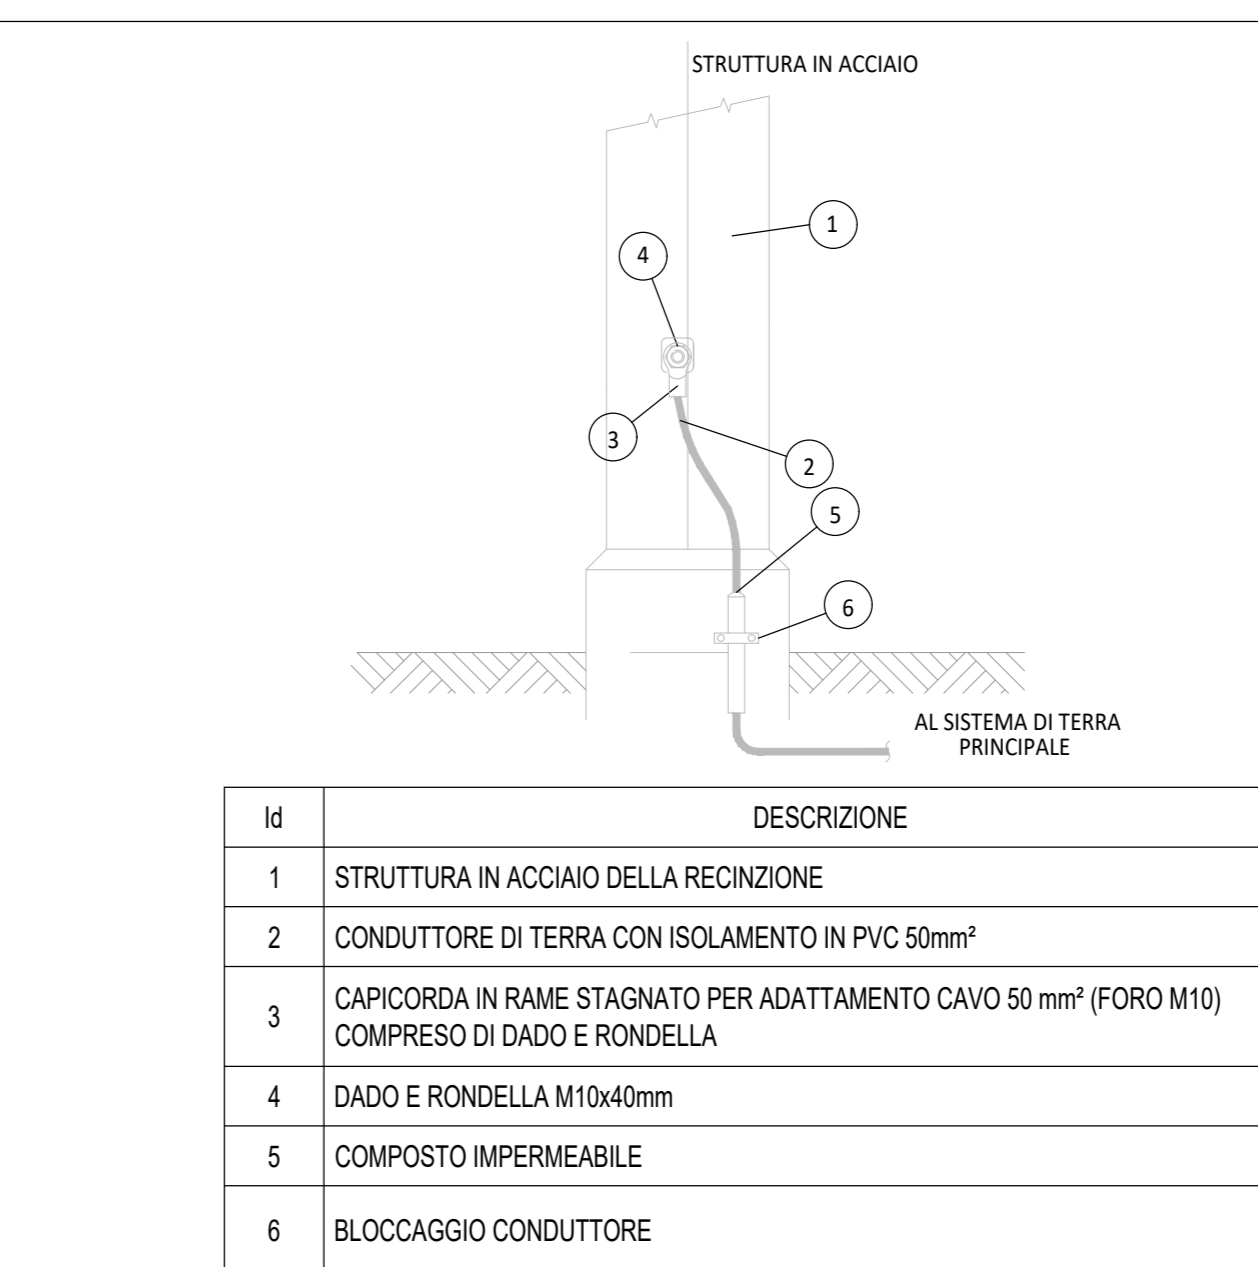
STRUTTURA IN ACCIAIO

1

4

3

2

5

6

AL SISTEMA DI TERRA PRINCIPALE

| Id | DESCRIZIONE |
|---|---|
| 1 | STRUTTURA IN ACCIAIO DELLA RECINZIONE |
| 2 | CONDUTTORE DI TERRA CON ISOLAMENTO IN PVC 50mm² |
| 3 | CAPICORDA IN RAME STAGNATO PER ADATTAMENTO CAVO 50 mm² (FORO M10) COMPRESO DI DADO E RONDELLA |
| 4 | DADO E RONDELLA M10x40mm |
| 5 | COMPOSTO IMPERMEABILE |
| 6 | BLOCCAGGIO CONDUTTORE |